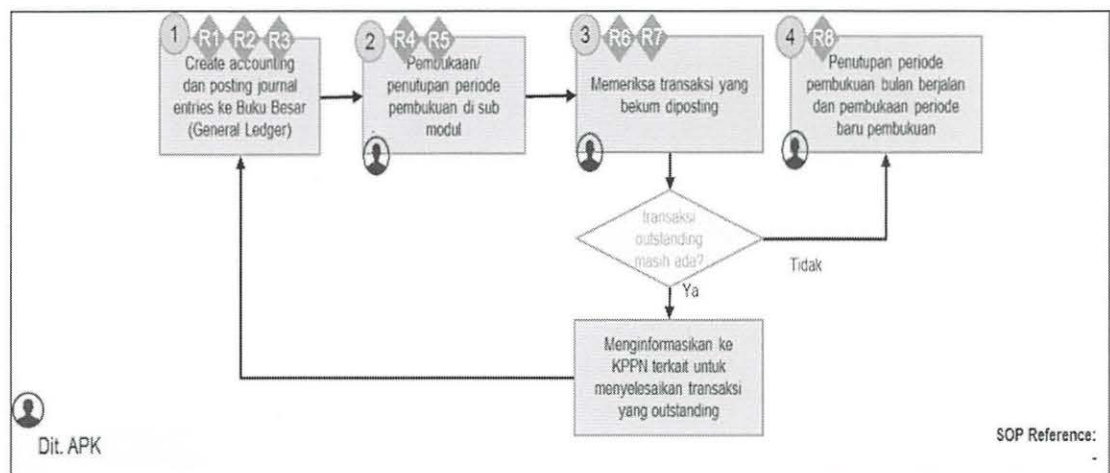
1 R1 R2 R3
Create accounting dan posting journal entries ke Buku Besar (General Ledger)

2 R4 R5
Pembukaan/ penutupan periode pembukuan di sub modul

3 R6 R7
Memeriksa transaksi yang bekum diposting

4 R8
Penutupan periode pembukuan bulan berjalan dan pembukaan periode baru pembukuan

transaksi outstanding masih ada?

Tidak

Ya

Menginformasikan ke KPPN terkait untuk menyelesaikan transaksi yang outstanding

Dit. APK

SOP Reference:
-